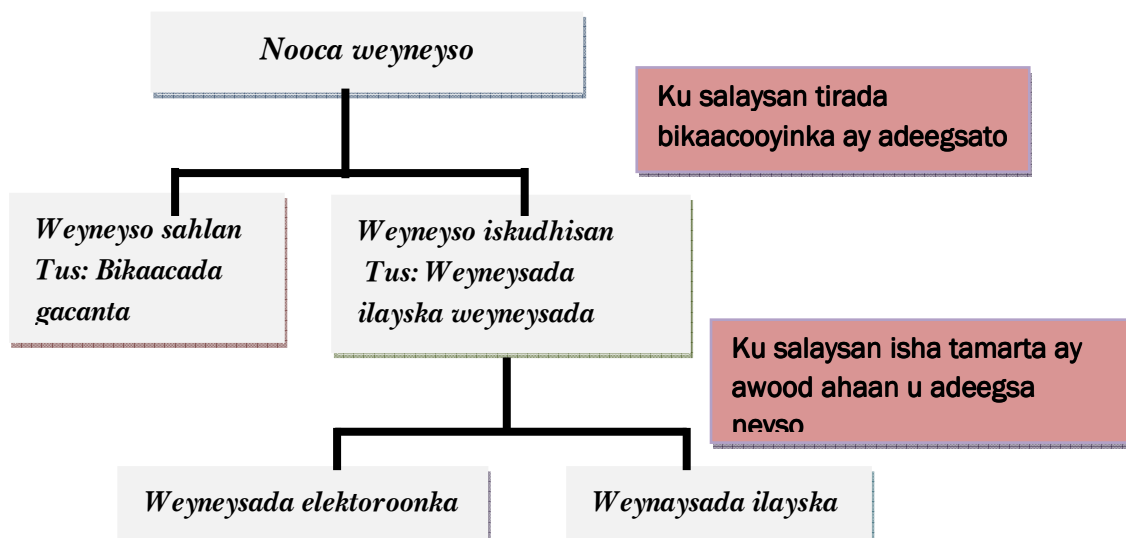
Nooca weyneyso

Ku salaysan tirada bikaacooyinka ay adeegsato

Weyneyso sahlan
Tus: Bikaacada gacanta

Weyneyso iskudhisan
Tus: Weyneysada ilayska weyneysada

Ku salaysan isha tamarta ay awood ahaan u adeegsa neyso

Weyneysada elektoroonka

Weynaysada ilayska